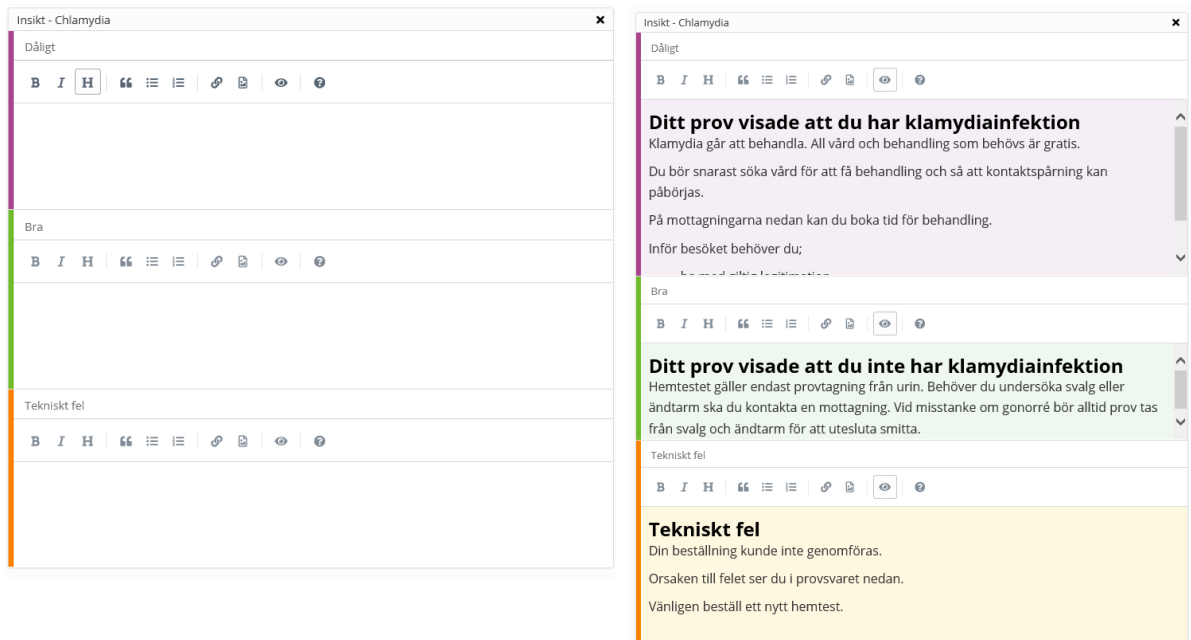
Insikt - Chlamydia

Dåligt

B I H

Bra

B I H

Tekniskt fel

B I H

Insikt - Chlamydia

Dåligt

B I H

Ditt prov visade att du har klamydiainfektion

Klamydia går att behandla. All vård och behandling som behövs är gratis.

Du bör snarast söka vård för att få behandling och så att kontaktspårning kan påbörjas.

På mottagningarna nedan kan du boka tid för behandling.

Inför besöket behöver du;

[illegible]

Bra

B I H

Ditt prov visade att du inte har klamydiainfektion

Hemtestet gäller endast provtagning från urin. Behöver du undersöka svalg eller ändtarm ska du kontakta en mottagning. Vid misstanke om gonorré bör alltid prov tas från svalg och ändtarm för att utesluta smitta.

Tekniskt fel

B I H

Tekniskt fel

Din beställning kunde inte genomföras.

Orsaken till felet ser du i provsvaret nedan.

Vänligen beställ ett nytt hemtest.